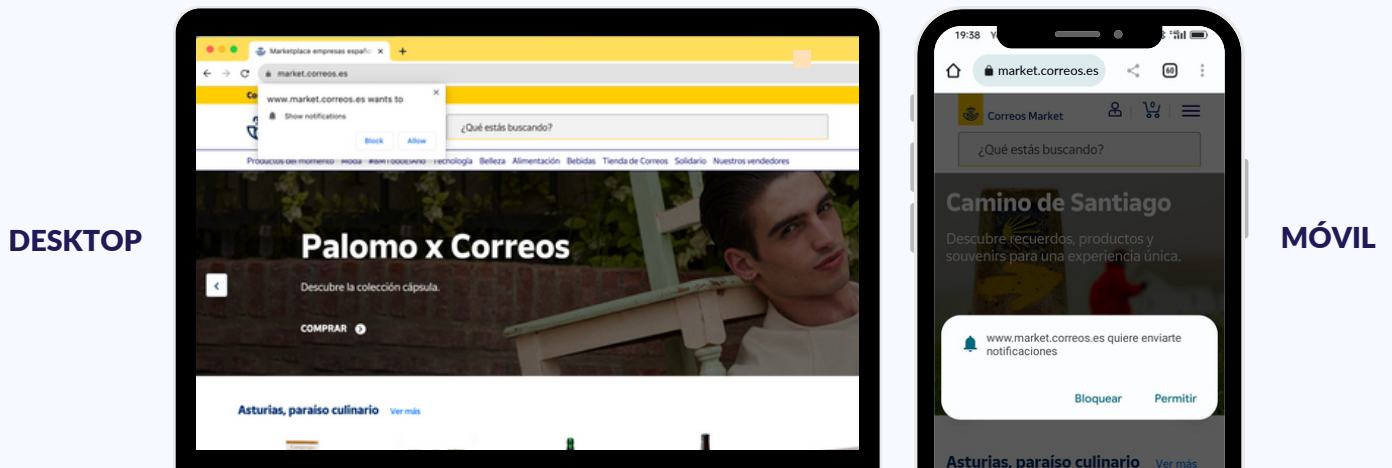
DESKTOP

Marketplace empresas españ
market.correos.es
www.market.correos.es wants to
Show notifications
Block
Allow
Co
¿Qué estás buscando?
Productos del momento Moda #BMTodoesAño Tecnología Belleza Alimentación Bebidas Tienda de Correos Solidario Nuestros vendedores

Palomo x Correos
Descubre la colección cápsula.
COMPRAR

Asturias, paraíso culinario Ver más

19:38
market.correos.es
60
Correos Market
0
¿Qué estás buscando?
Camino de Santiago
Descubre recuerdos, productos y souvenirs para una experiencia única.
www.market.correos.es quiere enviarte notificaciones
Bloquear
Permitir
Asturias, paraíso culinario Ver más

MÓVIL